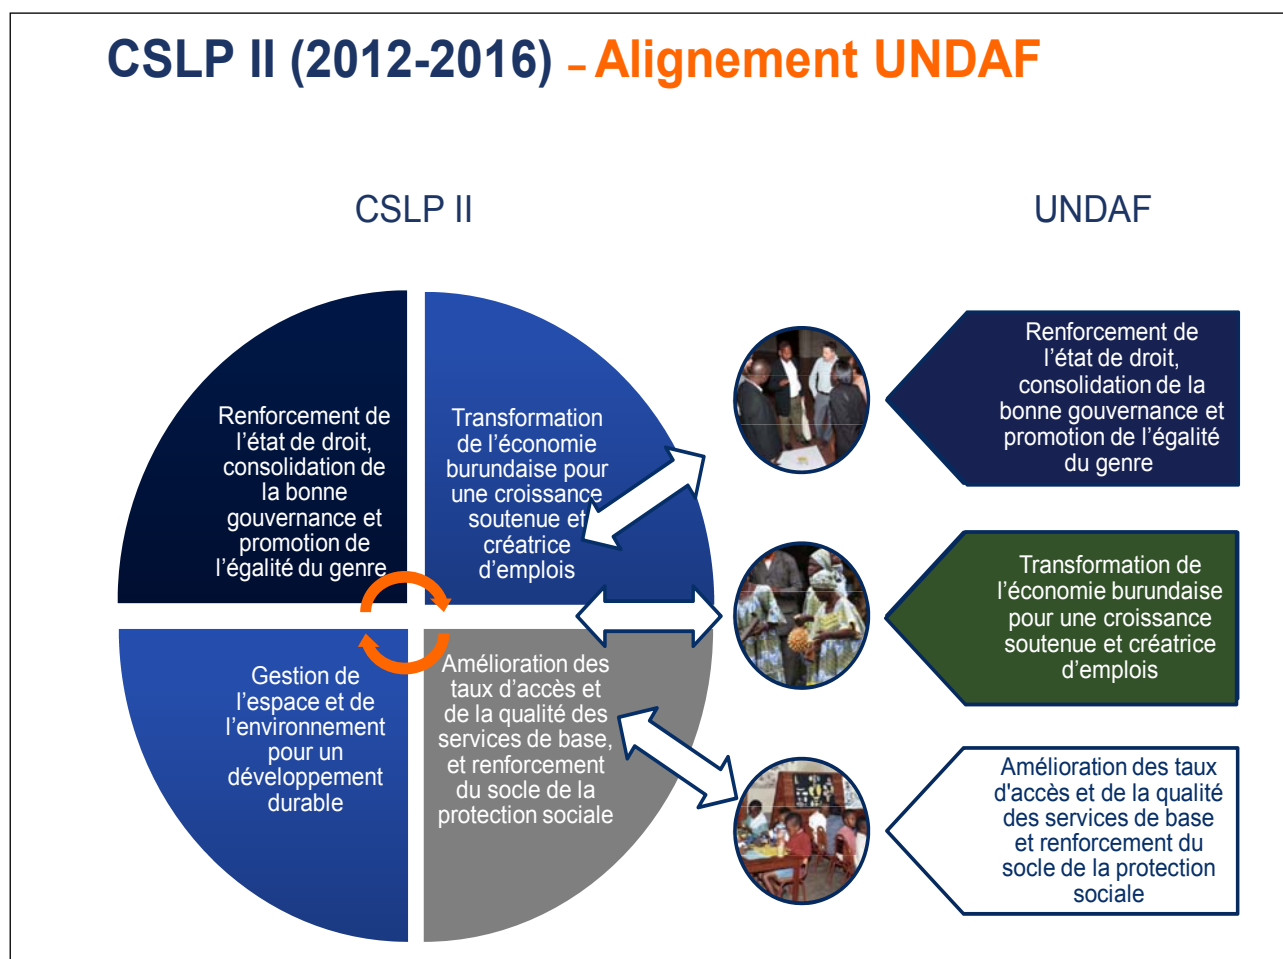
CSLP II (2012-2016) – Alignement UNDAF

CSLP II

UNDAF

Renforcement de l'état de droit, consolidation de la bonne gouvernance et promotion de l'égalité du genre

Transformation de l'économie burundaise pour une croissance soutenue et créatrice d'emplois

Gestion de l'espace et de l'environnement pour un développement durable

Amélioration des taux d'accès et de la qualité des services de base, et renforcement du socle de la protection sociale

Renforcement de l'état de droit, consolidation de la bonne gouvernance et promotion de l'égalité du genre

Transformation de l'économie burundaise pour une croissance soutenue et créatrice d'emplois

Amélioration des taux d'accès et de la qualité des services de base et renforcement du socle de la protection sociale